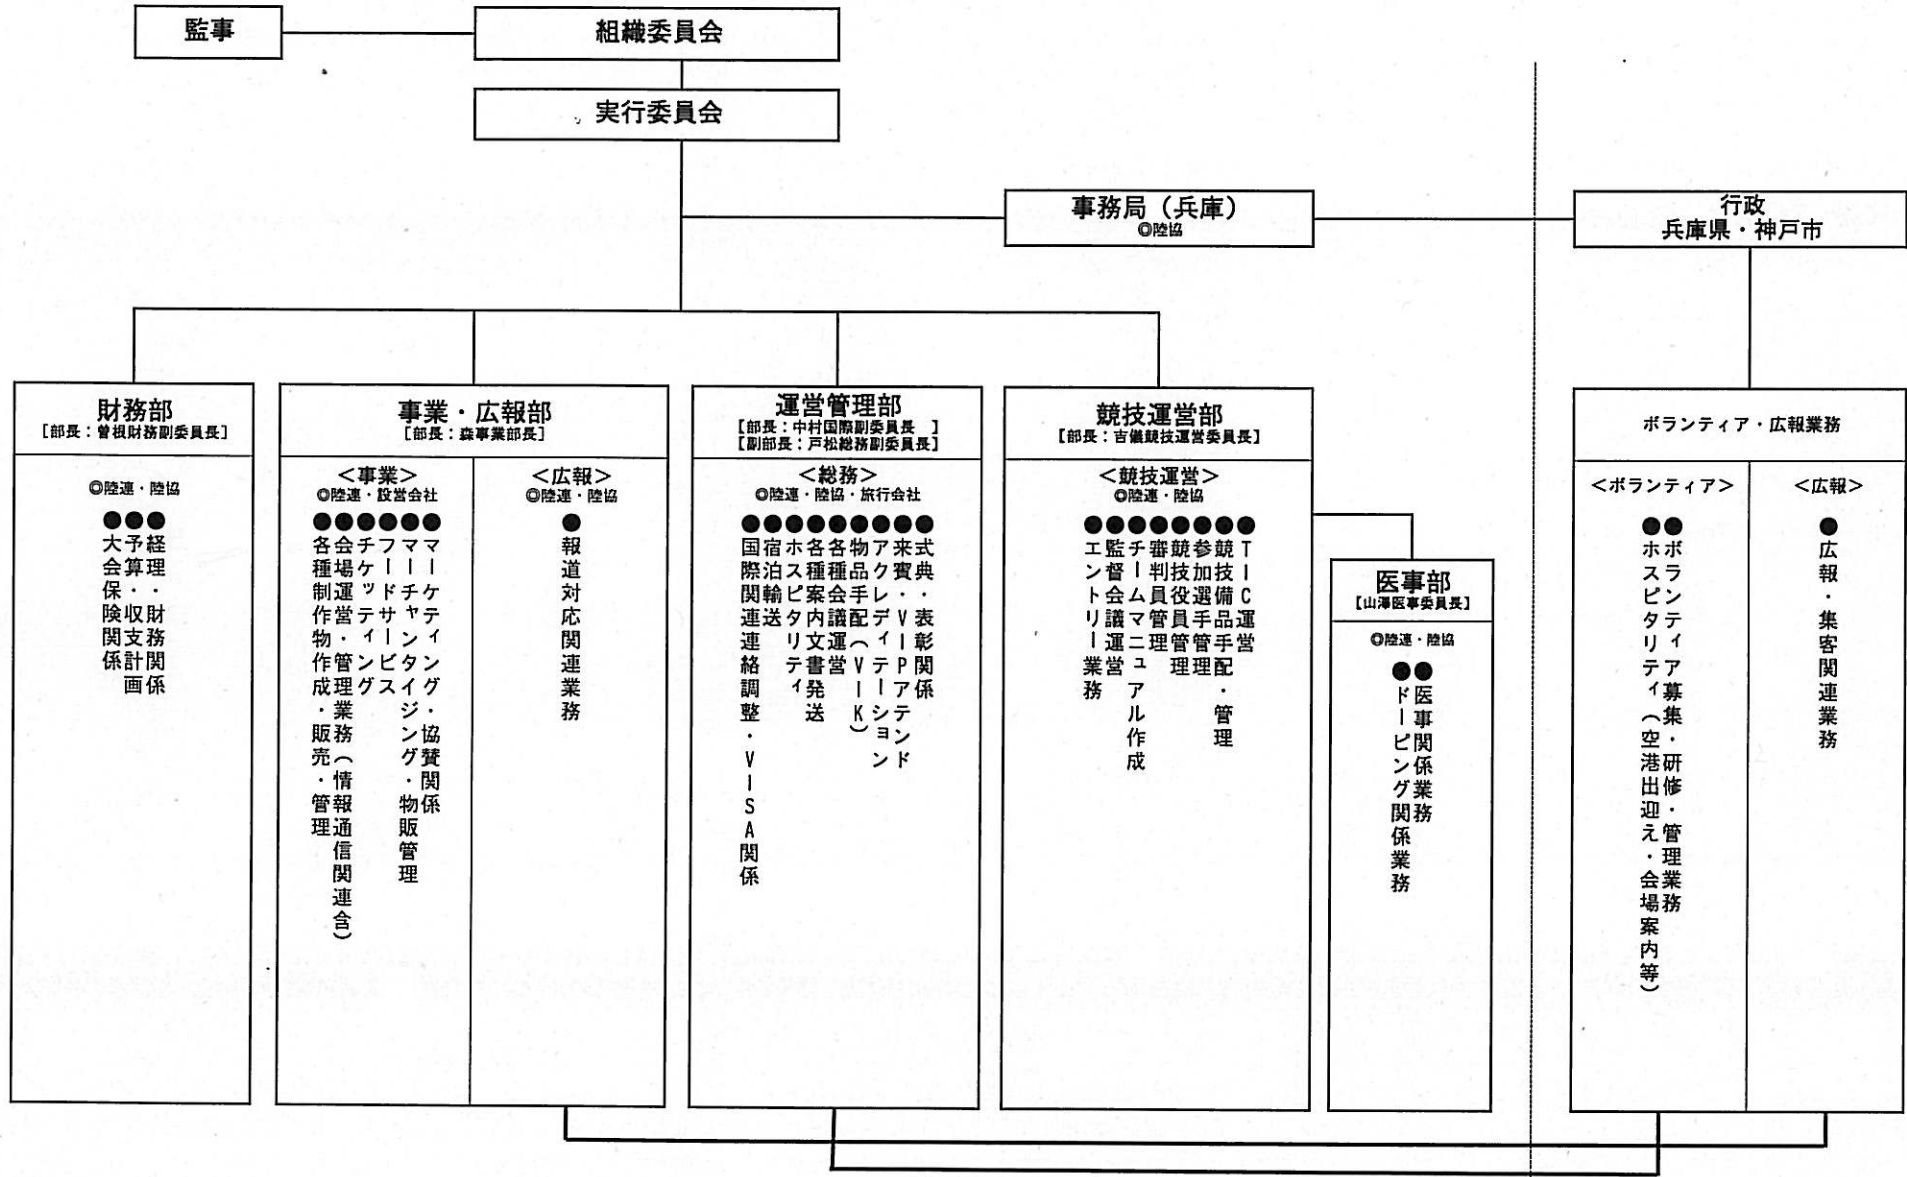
監事

組織委員会

実行委員会

事務局（兵庫）
◎陸協

行政
兵庫県・神戸市

財務部
［部長：曽根財務副委員長］

◎陸連・陸協

●経理・財務関係
●予算・収支計画
●大会保険関係

事業・広報部
［部長：森事業部長］

＜事業＞
◎陸連・設営会社

●マーケティング・協賛関係
●マーチャンダイジング・物販管理
●フードサービス
●チケッティング
●会場運営管理・業務（情報通信関連含）
●各種制作物・作成・販売・管理

＜広報＞
◎陸連・陸協

●報道対応関連業務

運営管理部
［部長：中村国際副委員長］
［副部長：戸松総務副委員長］

＜総務＞
◎陸連・陸協・旅行会社

●式典・表彰関係
●来賓・VIPアテンド
●アクレディテーション
●物品手配（VIK）
●各種会議運営
●各種案内文書発送
●ホスピタリティ
●宿泊輸送
●国際関連連絡調整・VISA関係

競技運営部
［部長：吉儀競技運営委員長］

＜競技運営＞
◎陸連・陸協

●TIC運営
●競技備品手配・管理
●参加選手管理
●競技役員管理
●審判員管理
●チームマニュアル作成
●監督会議運営
●エントリー業務

医事部
［山澤医事委員長］

◎陸連・陸協

●医事関係業務
●ドーピング関係業務

ボランティア・広報業務

＜ボランティア＞

●ボランティア募集・研修・管理業務
●ホスピタリティ（空港出迎え・会場案内等）

＜広報＞

●広報・集客関連業務